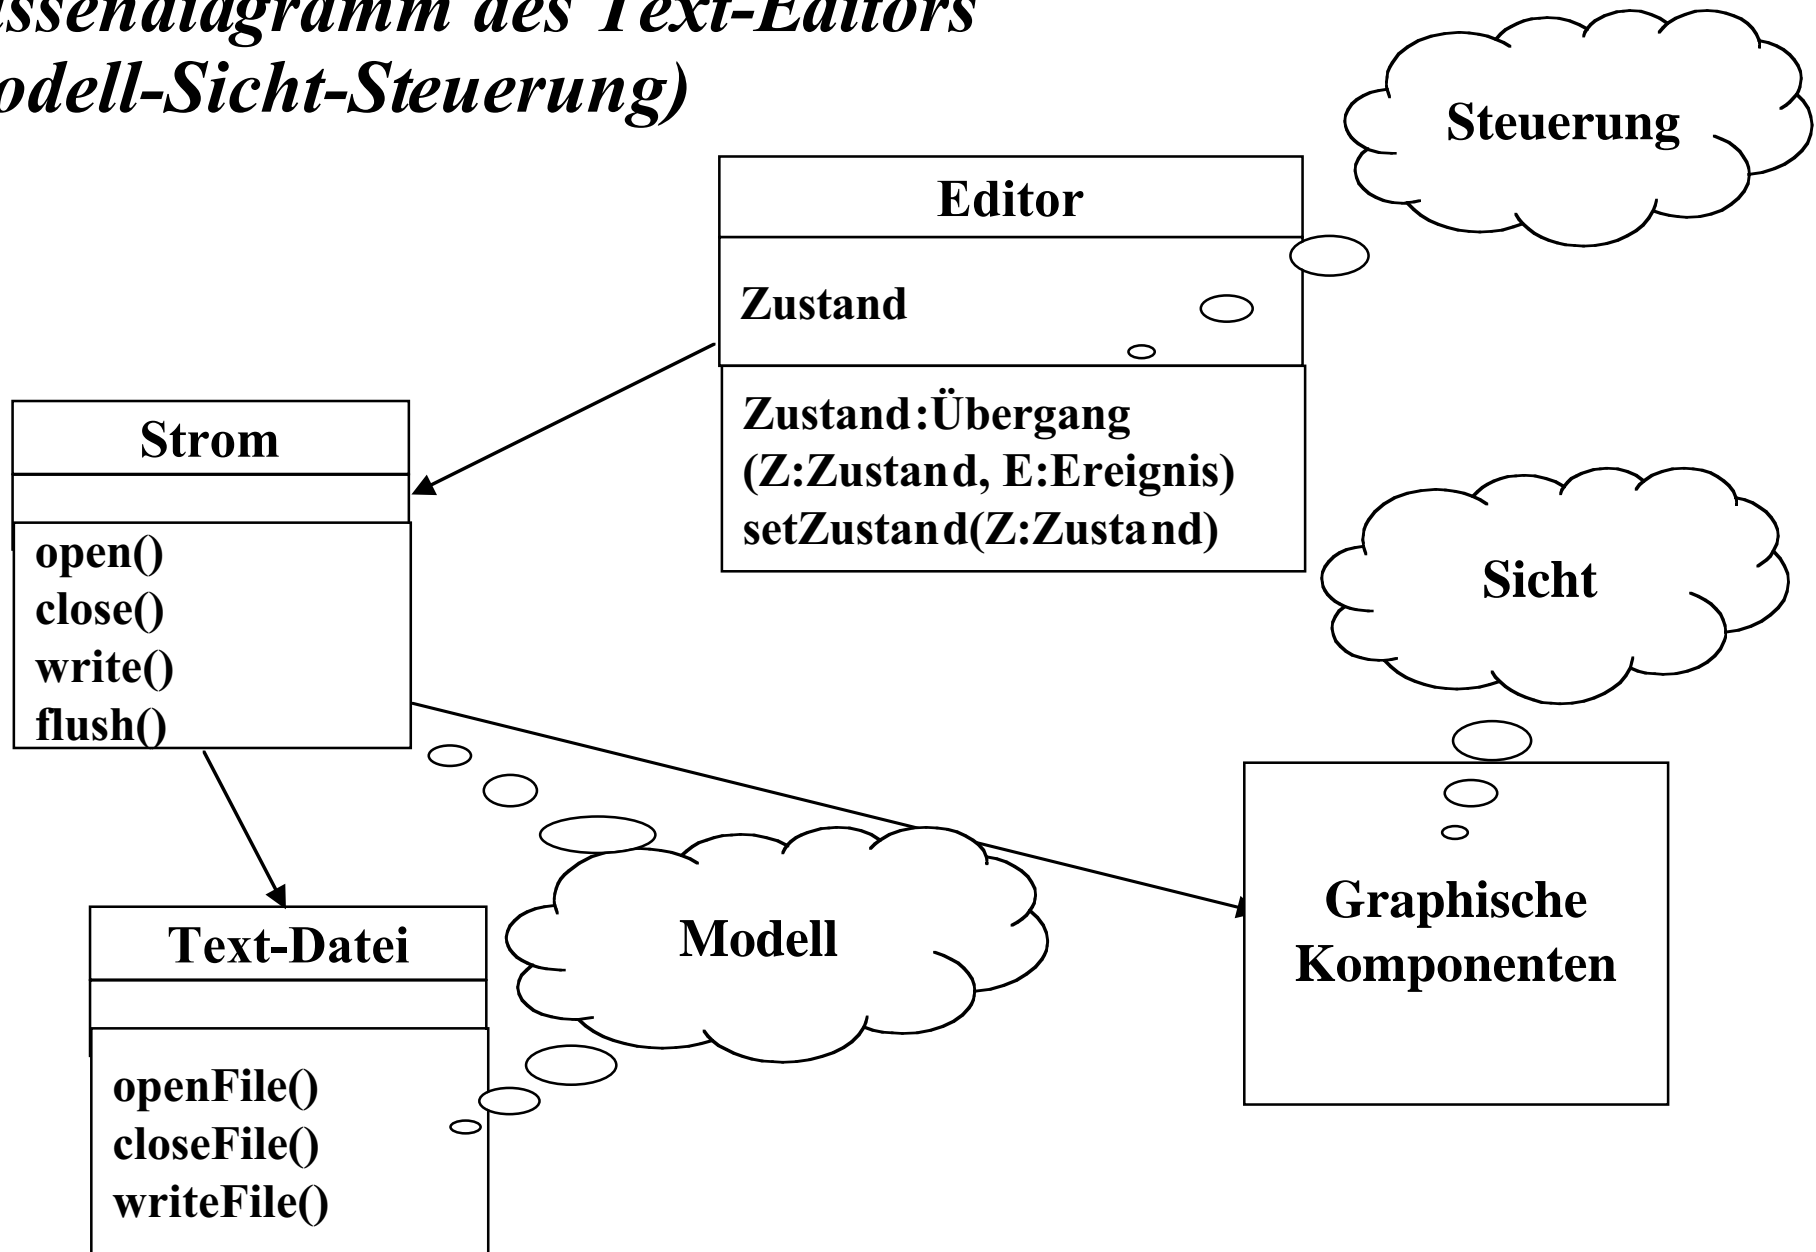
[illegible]ssendiagramm des Text-Editors
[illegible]odell-Sicht-Steuerung)

Steuerung

Editor

Zustand

Zustand:Übergang
(Z:Zustand, E:Ereignis)
setZustand(Z:Zustand)

Strom

open()
close()
write()
flush()

Sicht

Graphische Komponenten

Modell

Text-Datei

openFile()
closeFile()
writeFile()